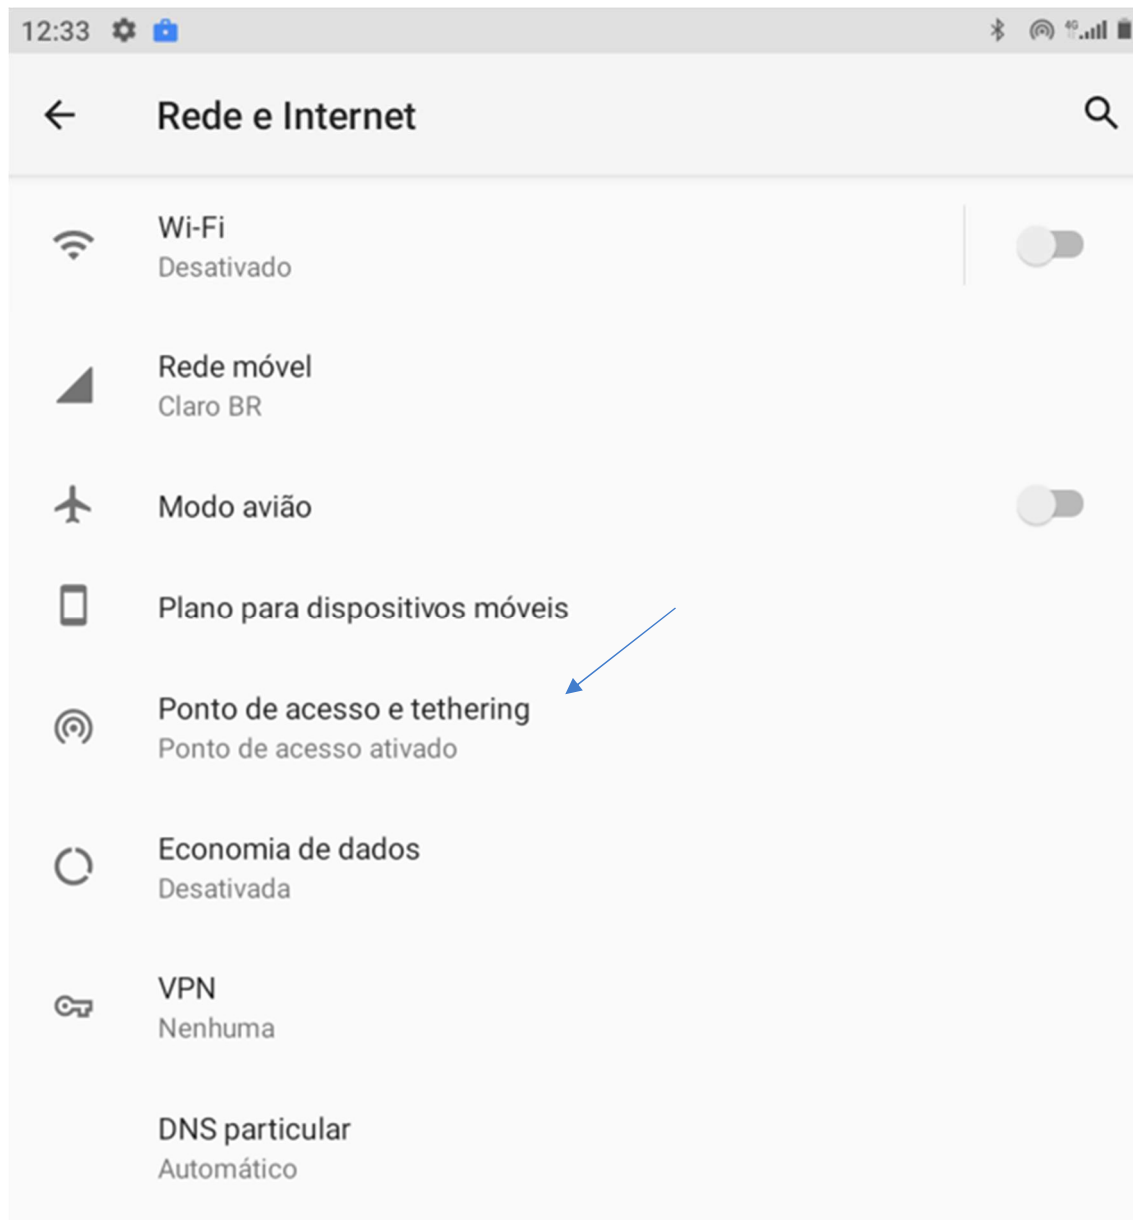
12:33

4G

Rede e Internet

Wi-Fi
Desativado

Rede móvel
Claro BR

Modo avião

Plano para dispositivos móveis

Ponto de acesso e tethering
Ponto de acesso ativado

Economia de dados
Desativada

VPN
Nenhuma

DNS particular
Automático